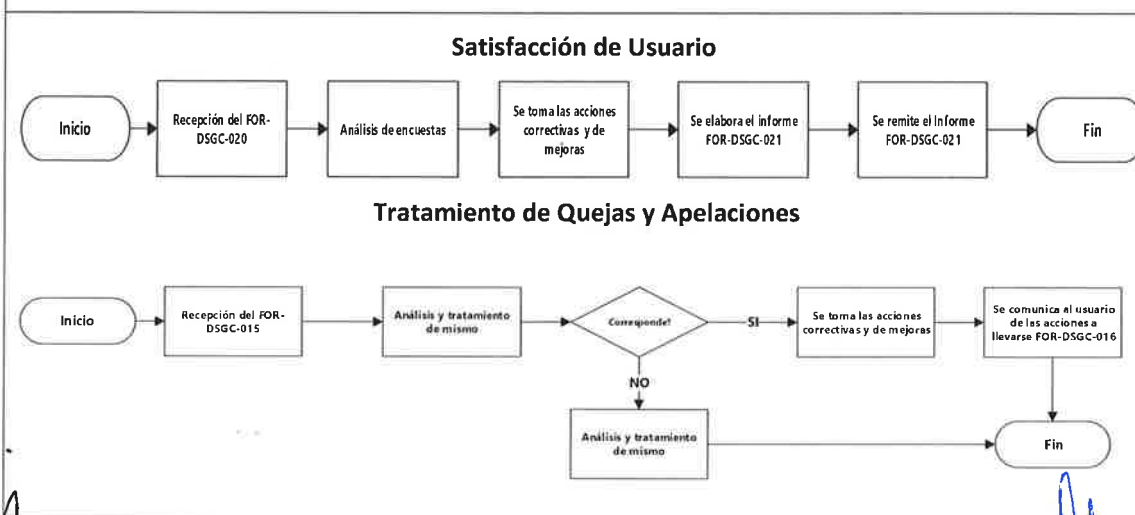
Satisfacción de Usuario

Inicio

Recepción del FOR-DSGC-020

Análisis de encuestas

Se toma las acciones correctivas y de mejoras

Se elabora el informe FOR-DSGC-021

Se remite el Informe FOR-DSGC-021

Fin

Tratamiento de Quejas y Apelaciones

Inicio

Recepción del FOR-DSGC-015

Análisis y tratamiento de mismo

Corresponde?

SI

Se toma las acciones correctivas y de mejoras

Se comunica al usuario de las acciones a llevarse FOR-DSGC-016

NO

Análisis y tratamiento de mismo

Fin